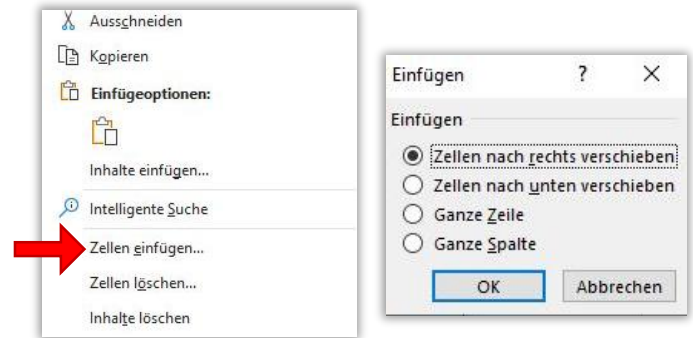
Ausschneiden
Kopieren
Einfügeoptionen:
Inhalte einfügen...
Intelligente Suche
Zellen einfügen...
Zellen löschen...
Inhalte löschen

Einfügen ? ×
Einfügen
Zellen nach rechts verschieben
Zellen nach unten verschieben
Ganze Zeile
Ganze Spalte
OK
Abbrechen